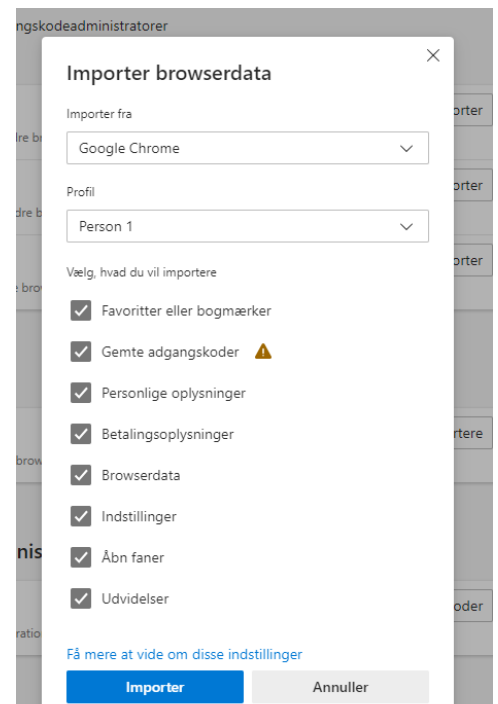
ngskodeadministratorer

Importer browserdata

Importer fra

Google Chrome

Profil

Person 1

Vælg, hvad du vil importere

Favoritter eller bogmærker

Gemte adgangskoder

Personlige oplysninger

Betalingsoplysninger

Browserdata

Indstillinger

Åbn faner

Udvidelser

Få mere at vide om disse indstillinger

Importer

Annuller

orter

dre b

orter

dre b

orter

bro

rtere

brow

nis

oder

ratio